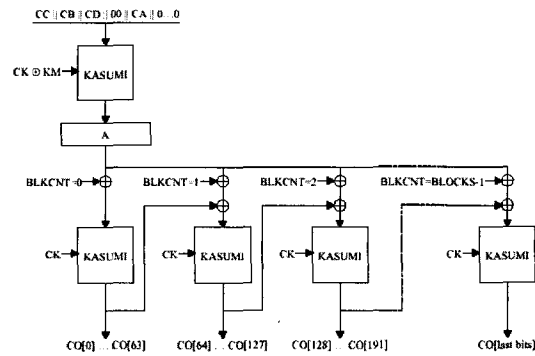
CC || CB || CD || 00 || CA || 0 ... 0

CK ⊕ KM

KASUMI

A

BLKCNT=0

BLKCNT=1

BLKCNT=2

BLKCNT=BLOCKS-1

CK

KASUMI

CK

KASUMI

CK

KASUMI

CK

KASUMI

CO[0] ... CO[63]

CO[64] ... CO[127]

CO[128] ... CO[191]

CO[last bits]